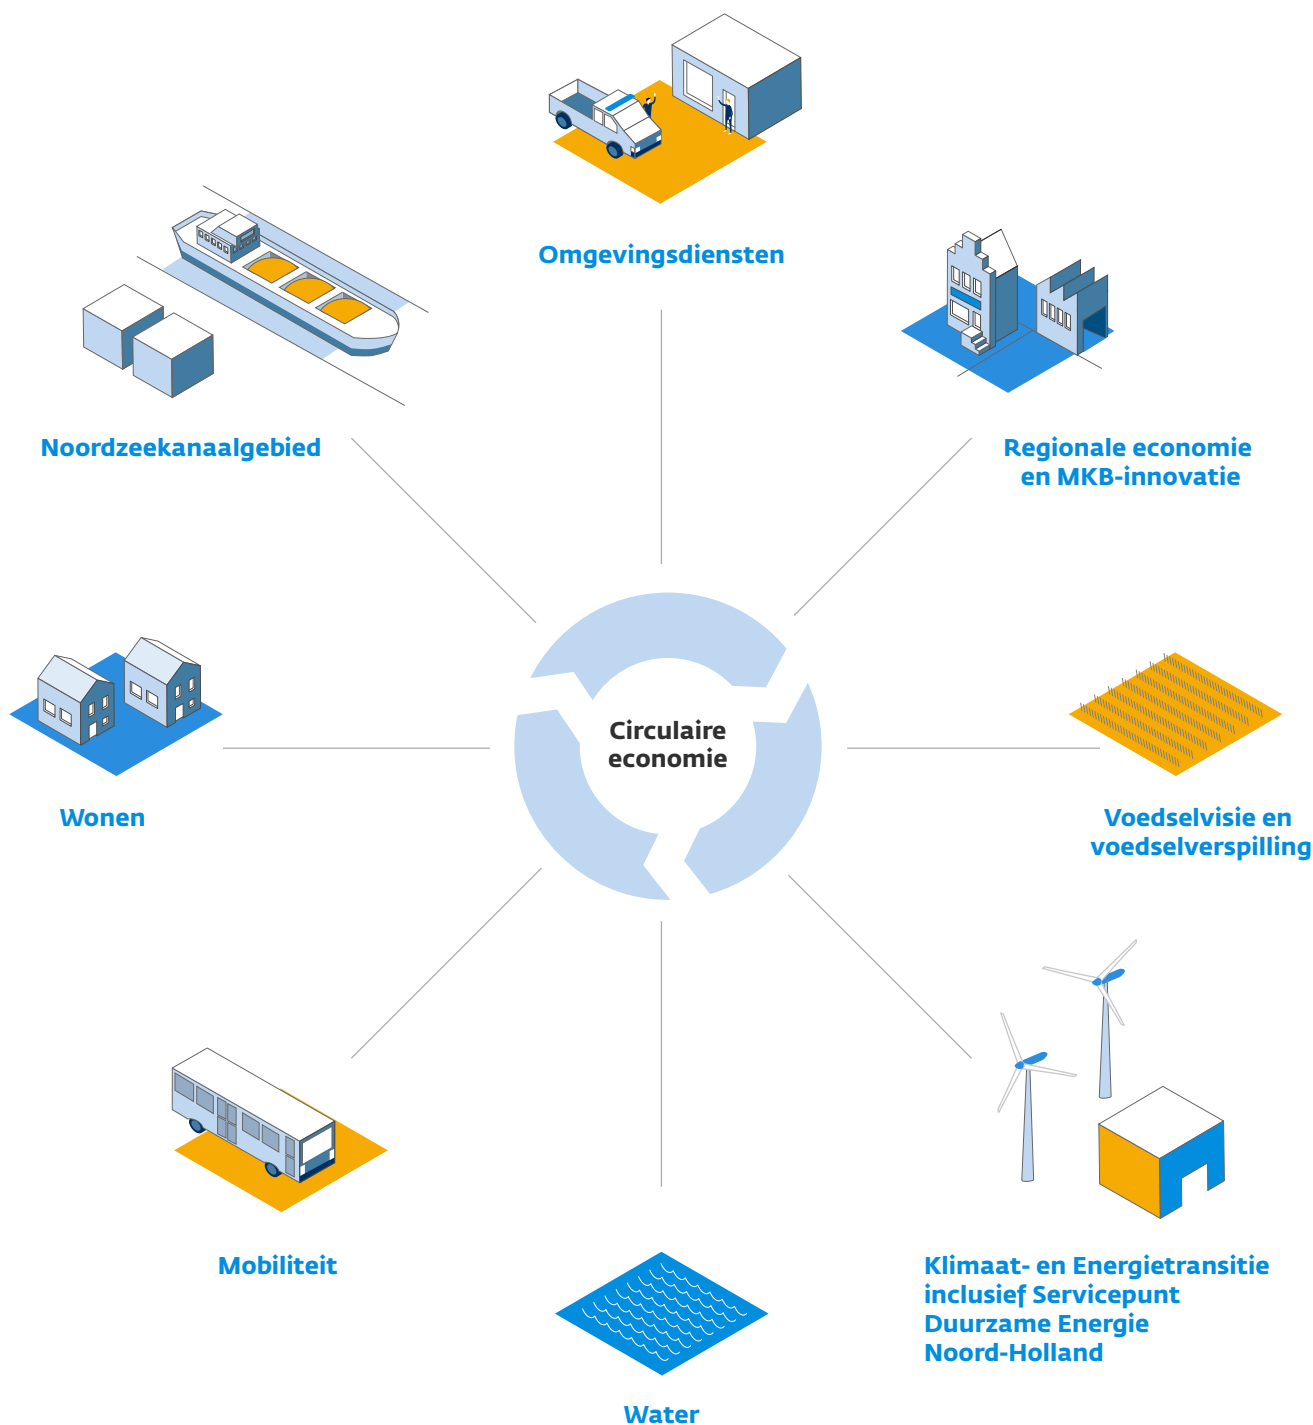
Omgevingsdiensten

Noordzeekanaalgebied

Regionale economie en MKB-innovatie

Circulaire economie

Wonen

Voedselvisie en voedselverspilling

Mobiliteit

Klimaat- en Energietransitie inclusief Servicepunt Duurzame Energie Noord-Holland

Water